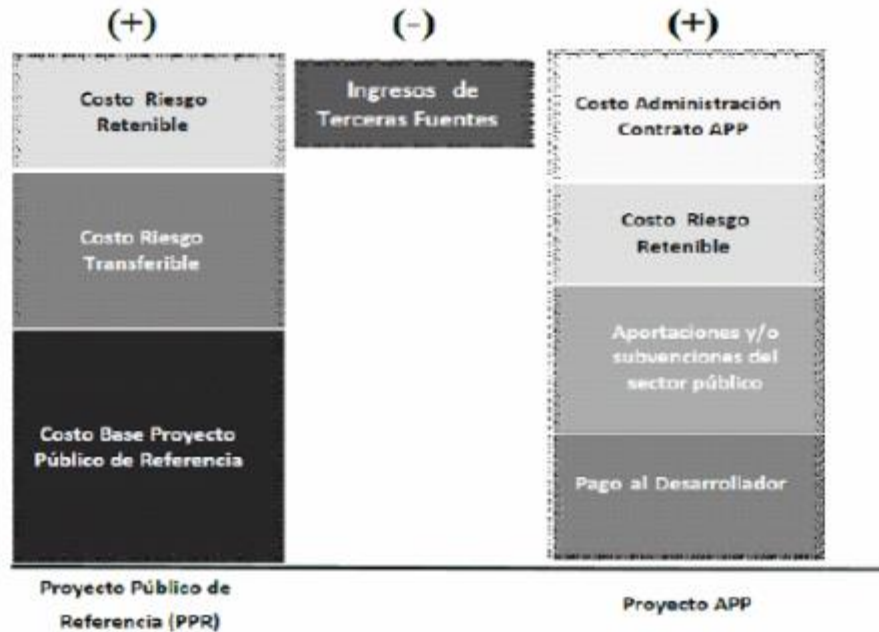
(+)

Costo Riesgo Retenible

Costo Riesgo Transferible

Costo Base Proyecto Público de Referencia

Proyecto Público de Referencia (PPR)

(-)

Ingresos de Terceras Fuentes

(+)

Costo Administración Contrato APP

Costo Riesgo Retenible

Aportaciones y/o subvenciones del sector público

Pago al Desarrollador

Proyecto APP